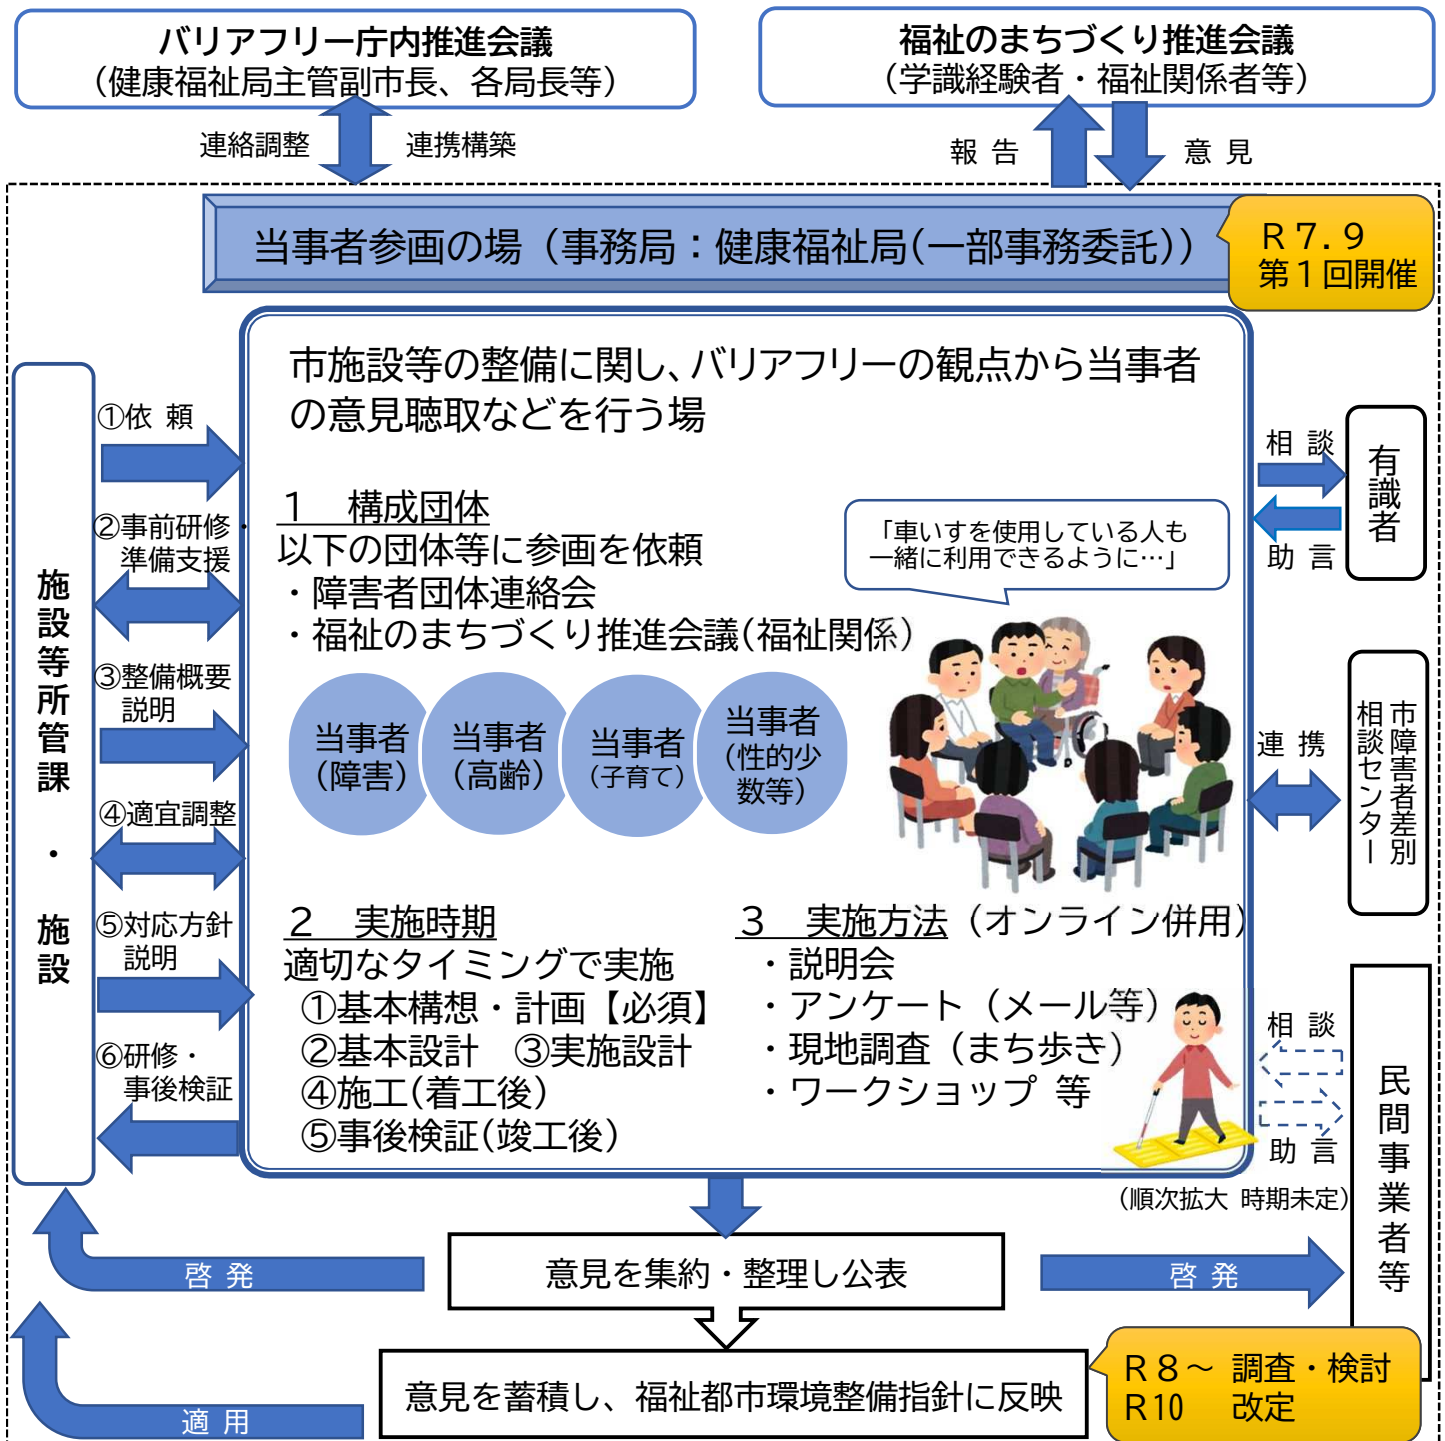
バリアフリー庁内推進会議
（健康福祉局主管副市長、各局長等）

福祉のまちづくり推進会議
（学識経験者・福祉関係者等）

連絡調整
連携構築

報 告
意 見

当事者参画の場（事務局：健康福祉局(一部事務委託)）

R７.９
第１回開催

施設等所管課・施設

①依 頼
②事前研修・準備支援
③整備概要説明
④適宜調整
⑤対応方針説明
⑥研修・事後検証

市施設等の整備に関し、バリアフリーの観点から当事者の意見聴取などを行う場

1　構成団体
以下の団体等に参画を依頼
・障害者団体連絡会
・福祉のまちづくり推進会議(福祉関係)

「車いすを使用している人も一緒に利用できるように…」

当事者（障害）
当事者（高齢）
当事者（子育て）
当事者（性的少数等）

2　実施時期
適切なタイミングで実施
①基本構想・計画【必須】
②基本設計　③実施設計
④施工(着工後)
⑤事後検証(竣工後)

3　実施方法（オンライン併用）
・説明会
・アンケート（メール等）
・現地調査（まち歩き）
・ワークショップ 等

相 談
助 言
有識者

連 携
市障害者差別相談センター

相 談
助 言
民間事業者等
（順次拡大 時期未定）

啓 発
意見を集約・整理し公表
啓 発

適 用
意見を蓄積し、福祉都市環境整備指針に反映

R８～ 調査・検討
R10　 改定